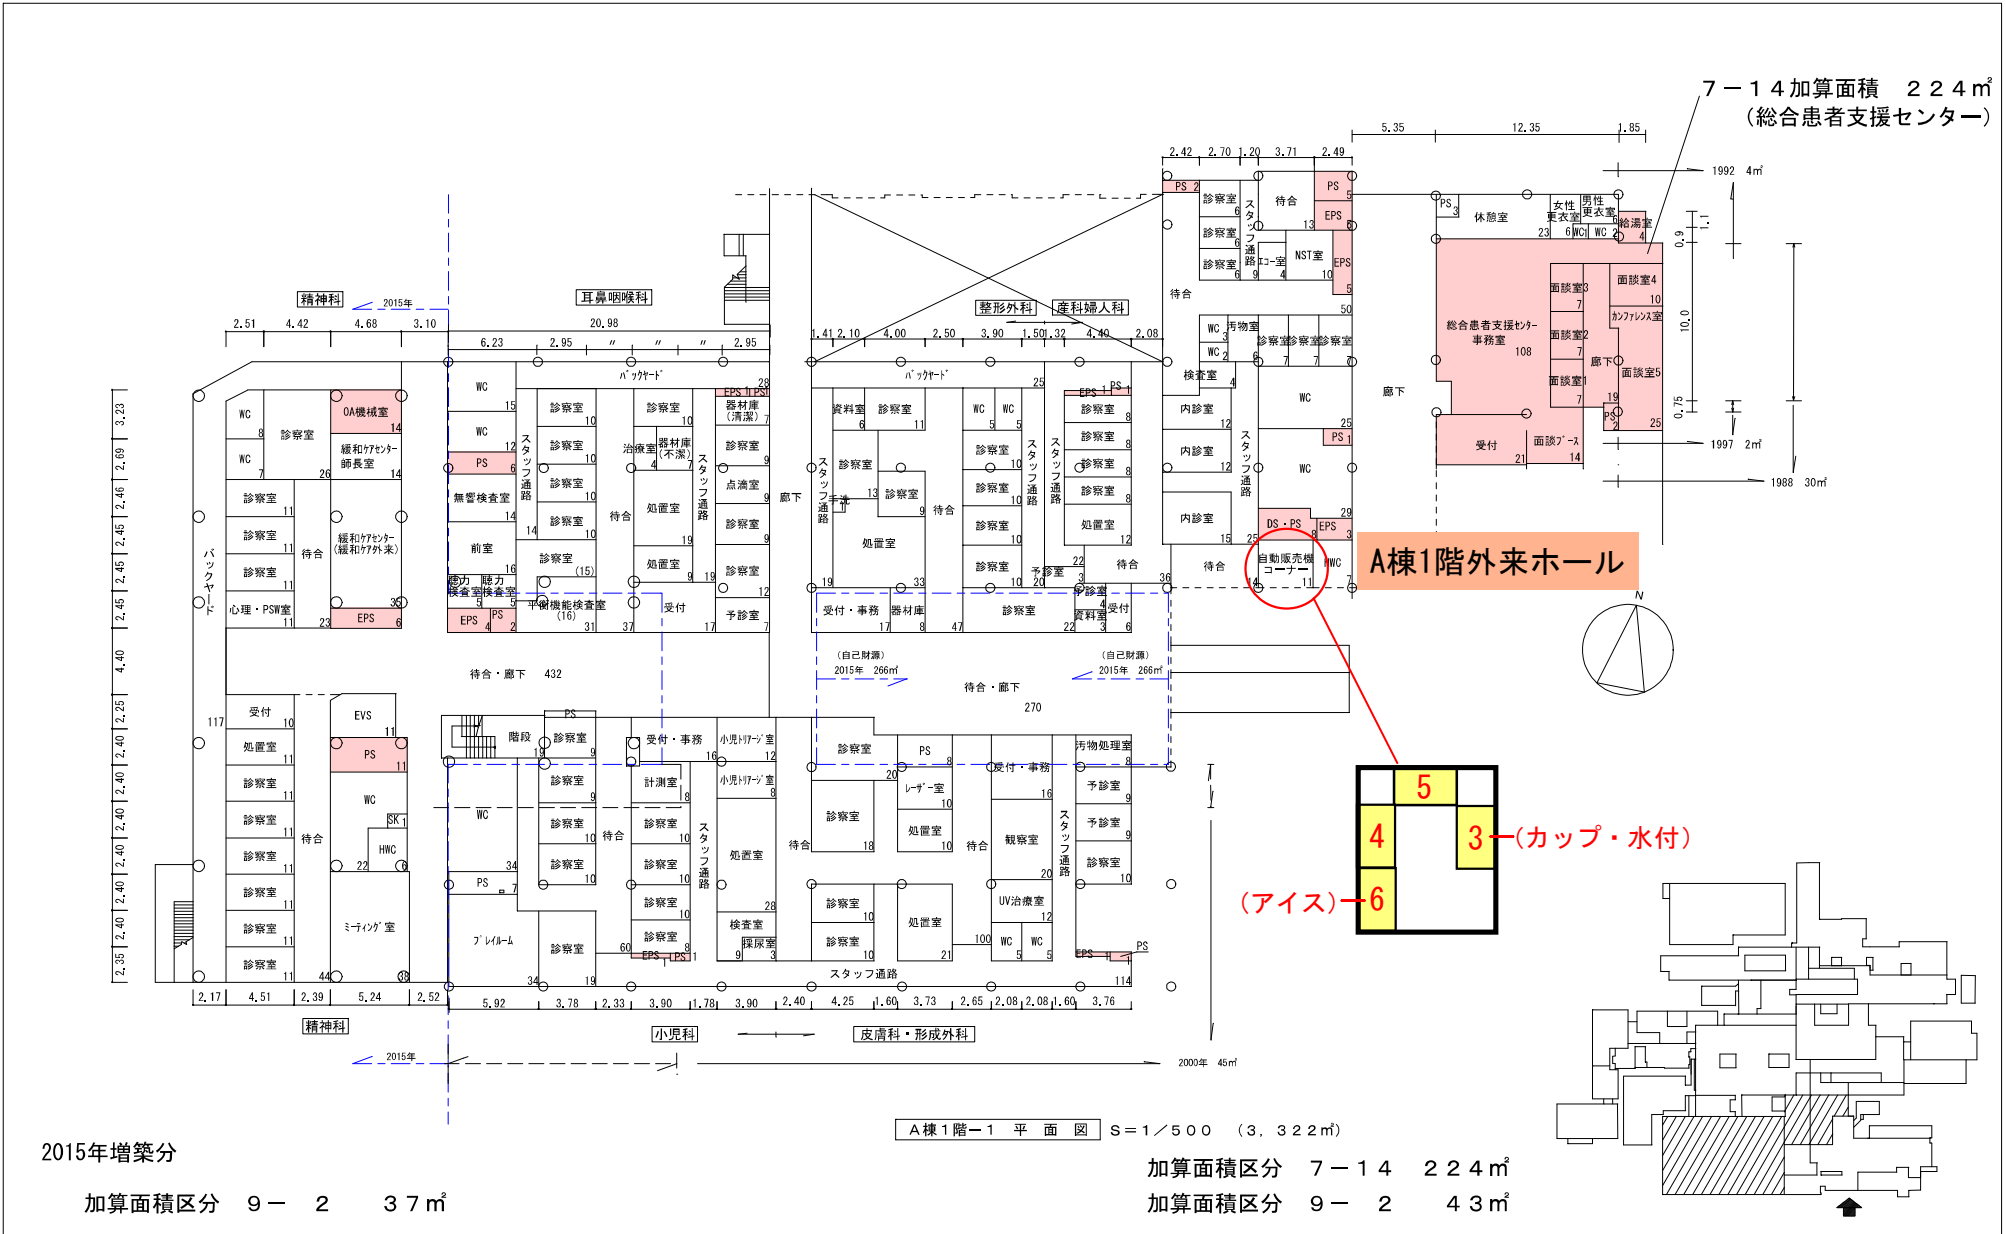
７－１４加算面積　２２４㎡
（総合患者支援センター）

5.35　12.35　1.85
2.42　2.70　1.20　3.71　2.49
1992　4㎡
1997　2㎡
1988　30㎡

精神科　2015年　耳鼻咽喉科　整形外科　産科婦人科
2.51　4.42　4.68　3.10　6.23　2.95　20.98　2.95
1.41　2.10　4.00　2.50　3.90　1.50　1.32　4.40　2.08

バックヤード　バックヤード　バックヤード

WC　診察室　OA機械室　緩和ケアセンター師長室　WC　緩和ケアセンター（緩和ケア外来）　診察室　診察室　診察室　心理・PSW室　待合　EPS
WC　WC　PS　無響検査室　前室　聴力検査室　聴力検査室　EPS　PS
診察室　診察室　診察室　診察室　診察室　平衡機能検査室
診察室　治療室　器材庫（不潔）　器材庫（清潔）　処置室　処置室　待合　点滴室　診察室　診察室　診察室　予診室　受付　スタッフ通路
廊下
資料室　診察室　診察室　診察室　処置室　待合　WC　WC　診察室　診察室　診察室　診察室　診察室　予診室　スタッフ通路　スタッフ通路
診察室　診察室　診察室　診察室　処置室　待合　予診室　資料室　受付　EPS　PS
受付・事務　器材庫　診察室
診察室　待合　PS　EPS　NST室　エコー室　スタッフ通路　待合
WC　WC　汚物室　診察室　診察室　診察室　検査室　内診室　内診室　内診室　WC　WC　PS　DS・PS　EPS　待合
自動販売機コーナー　HWC
廊下
PS　休憩室　女性更衣室　男性更衣室　WC　WC　給湯室
総合患者支援センター事務室　108
面談室3　面談室2　面談室1　面談室4　カンファレンス室　面談室5　廊下　受付　面談ブース

A棟1階外来ホール

待合・廊下　432
（自己財源）2015年　266㎡
（自己財源）2015年　266㎡
待合・廊下　270

受付　処置室　診察室　診察室　診察室　診察室　診察室　診察室　診察室　EVS　PS　WC　SK　HWC　待合　ミーティング室
階段　PS　診察室　診察室　診察室　診察室　診察室　WC　PS　プレイルーム　待合
受付・事務　計測室　診察室　診察室　診察室　診察室　診察室　小児トリアージ室　小児トリアージ室　処置室　検査室　採尿室　スタッフ通路　EPS　PS
診察室　PS　レーザー室　処置室　待合　診察室　診察室　処置室　受付・事務　観察室　UV治療室　WC　WC　汚物処理室　予診室　予診室　診察室　スタッフ通路　EPS　PS
スタッフ通路

2.17　4.51　2.39　5.24　2.52　5.92　3.78　2.33　3.90　1.78　3.90　2.40　4.25　1.60　3.73　2.65　2.08　2.08　1.60　3.76
精神科　小児科　皮膚科・形成外科
2015年
2000年　45㎡

5
4　3（カップ・水付）
（アイス）6

N

A棟１階－１　平　面　図　S＝１／５００　（３，３２２㎡）

2015年増築分
加算面積区分　９－　２　　３７㎡

加算面積区分　７－１４　２２４㎡
加算面積区分　９－　２　　４３㎡